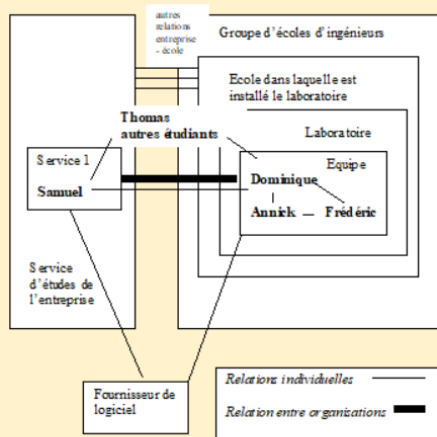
autres relations entreprise - école

Groupe d'écoles d'ingénieurs

Ecole dans laquelle est installé le laboratoire

Thomas
autres étudiants

Laboratoire

Service 1

Equipe

Samuel

Dominique

Annick

Frédéric

Service d'études de l'entreprise

Fournisseur de logiciel

Relations individuelles

Relation entre organizations